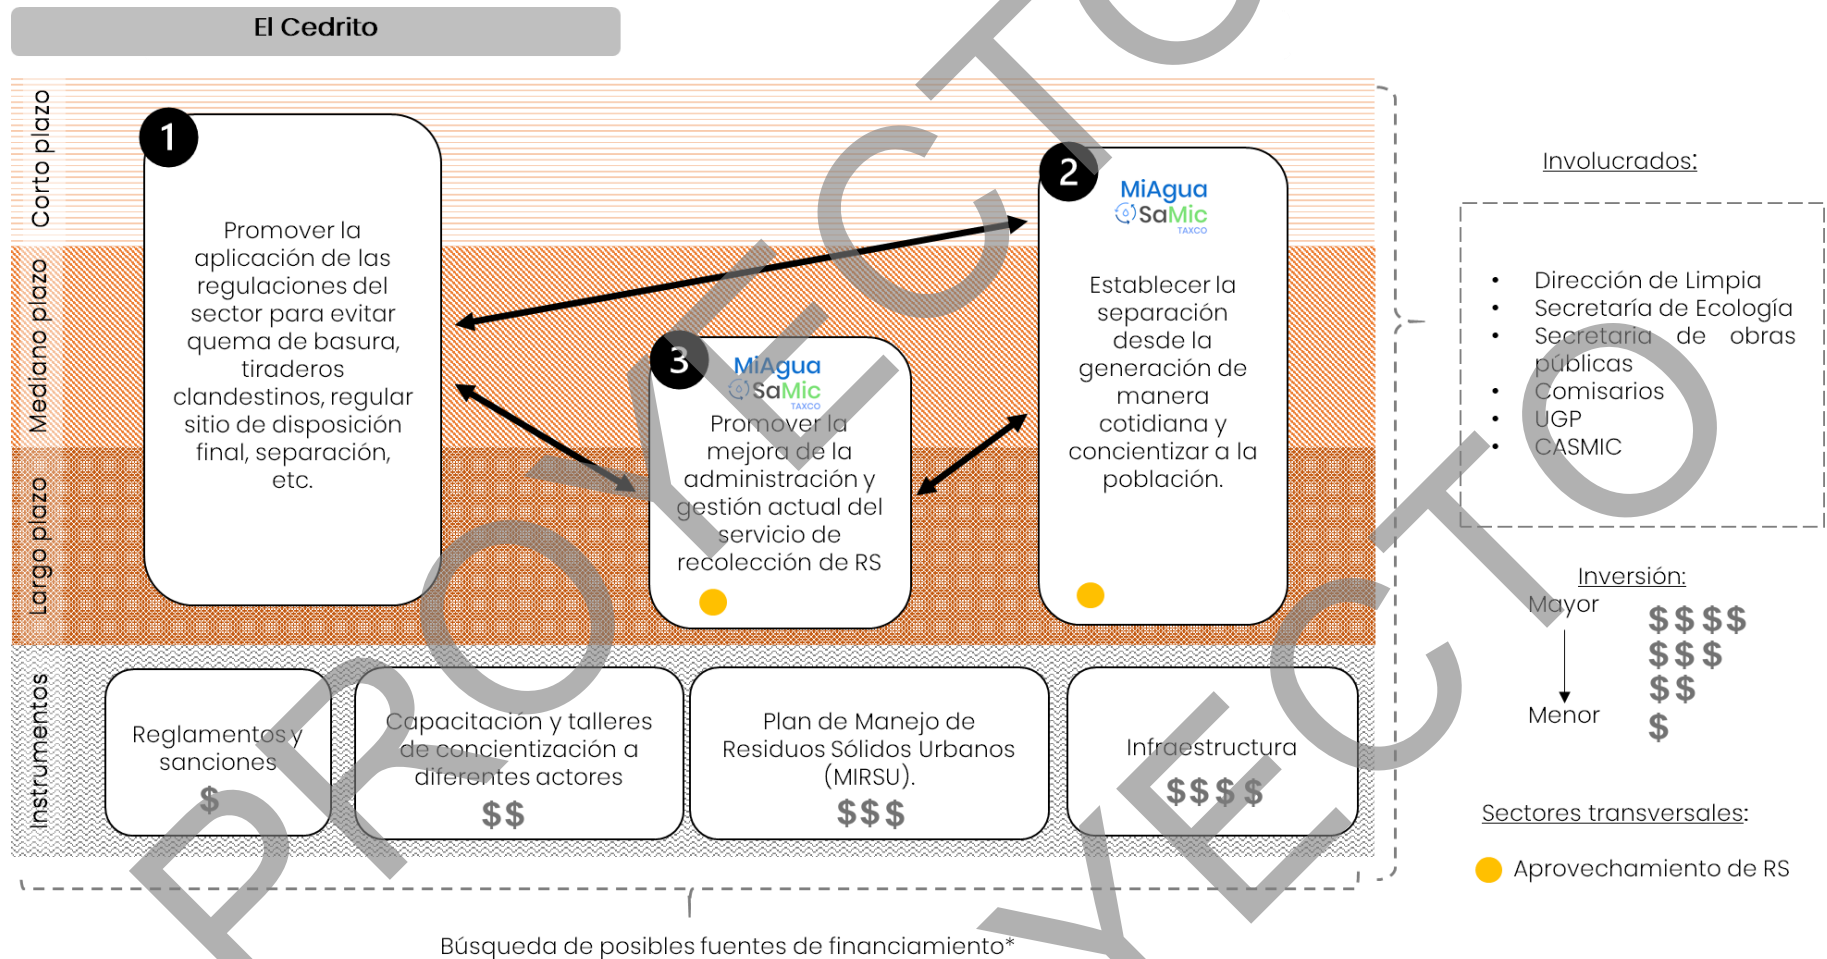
El Cedrito

Corto plazo

Mediano plazo

Largo plazo

Instrumentos

1

Promover la aplicación de las regulaciones del sector para evitar quema de basura, tiraderos clandestinos, regular sitio de disposición final, separación, etc.

2

MiAgua SaMic TAXCO

Establecer la separación desde la generación de manera cotidiana y concientizar a la población.

3

MiAgua SaMic TAXCO

Promover la mejora de la administración y gestión actual del servicio de recolección de RS

Reglamentos y sanciones
$

Capacitación y talleres de concientización a diferentes actores
$$

Plan de Manejo de Residuos Sólidos Urbanos (MIRSU).
$$$

Infraestructura
$$$$

Búsqueda de posibles fuentes de financiamiento*

Involucrados:

• Dirección de Limpia
• Secretaría de Ecología
• Secretaría de obras públicas
• Comisarios
• UGP
• CASMIC

Inversión:

Mayor

Menor

$$$$
$$$
$$
$

Sectores transversales:

Aprovechamiento de RS

PROYECTO PROYECTO